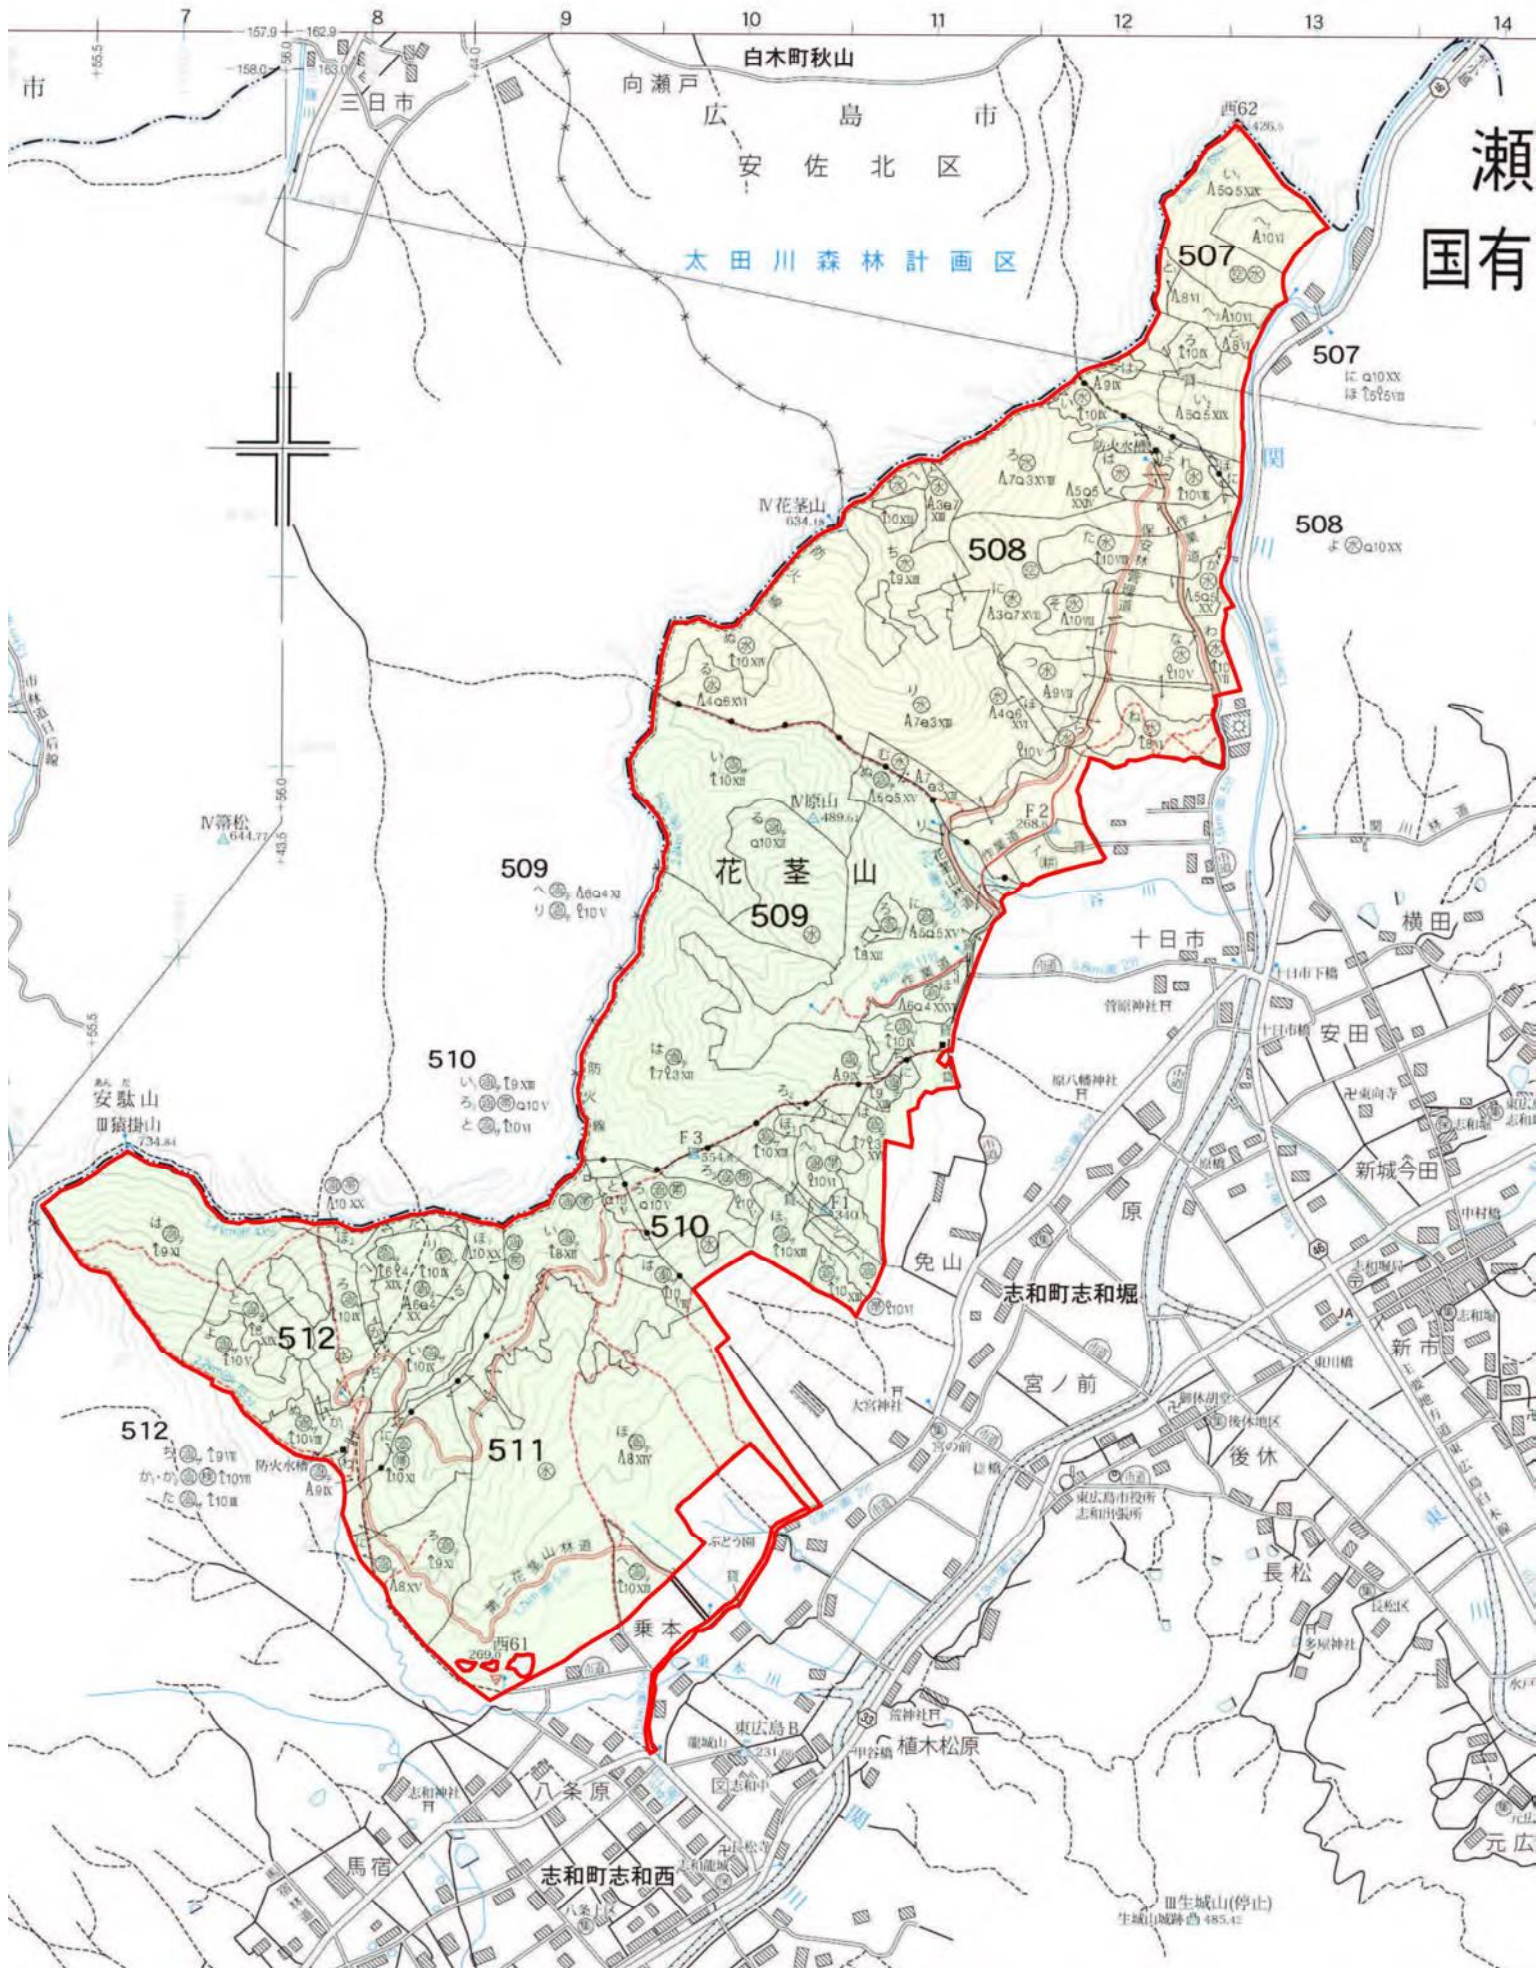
7 8 9 10 11 12 13 14

白木町秋山

市

三日市

向瀬戸

広島市

安佐北区

瀬

国有

西62

太田川森林計画区

507

507

508

Ⅳ花茎山 634.18

508

防火水槽

Ⅳ原山 489.64

F2 268.6

Ⅳ箒松 644.77

509

花茎山

509

十日市

横田

安田

510

F3 354.8

F1 340.1

安駄山

Ⅲ猿掛山 734.84

510

512

免山

志和町志和堀

原

新城今田

新市

宮ノ前

512

防火水槽

511

後休

長松

乗本

西61 269.0

東広島市役所 志和出張所

東広島B

植木松原

八条原

馬宿

志和町志和西

Ⅲ生城山(停止)

生城山城跡 485.42

元広